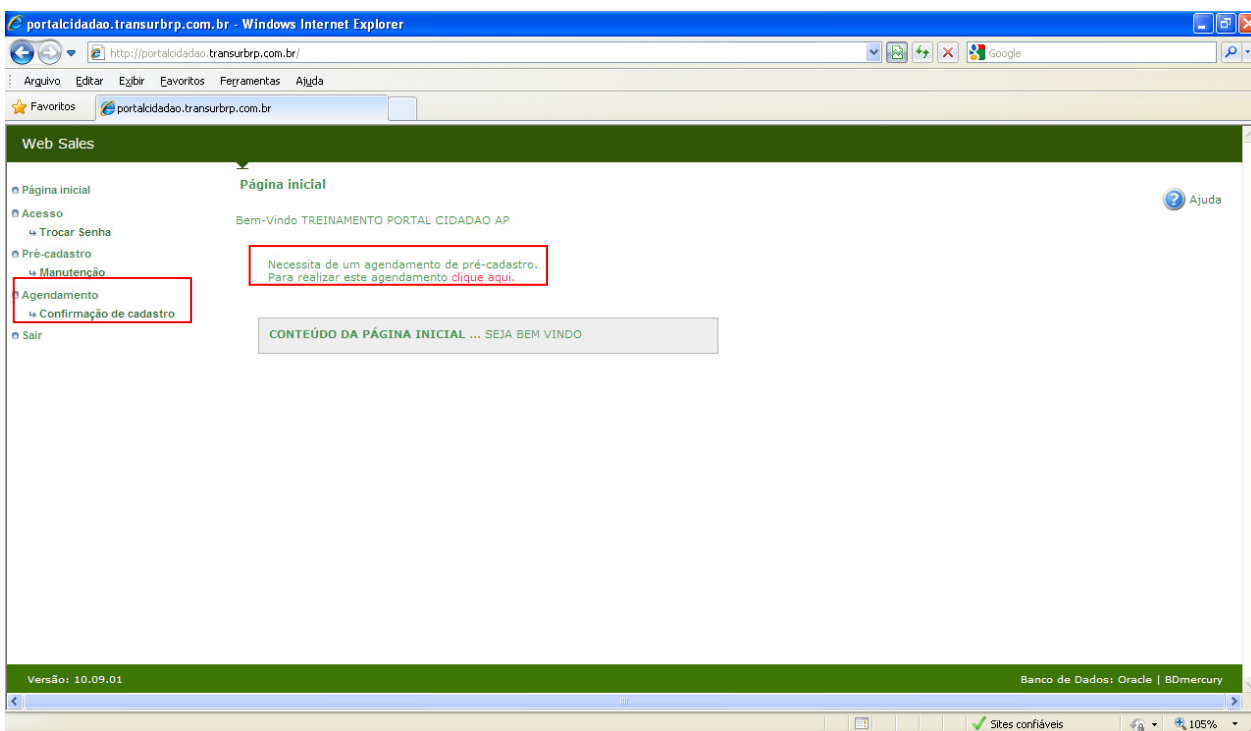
portalcidadao.transurbrp.com.br - Windows Internet Explorer

http://portalcidadao.transurbrp.com.br/

Google

Arquivo Editar Exibir Favoritos Ferramentas Ajuda

Favoritos portalcidadao.transurbrp.com.br

Web Sales

Página inicial
Acesso
Trocar Senha
Pré-cadastro
Manutenção
Agendamento
Confirmação de cadastro
Sair

Página inicial

Ajuda

Bem-Vindo TREINAMENTO PORTAL CIDADAO AP

Necessita de um agendamento de pré-cadastro.
Para realizar este agendamento clique aqui.

CONTEÚDO DA PÁGINA INICIAL ... SEJA BEM VINDO

Versão: 10.09.01

Banco de Dados: Oracle | BDmercury

Sites confiáveis

105%